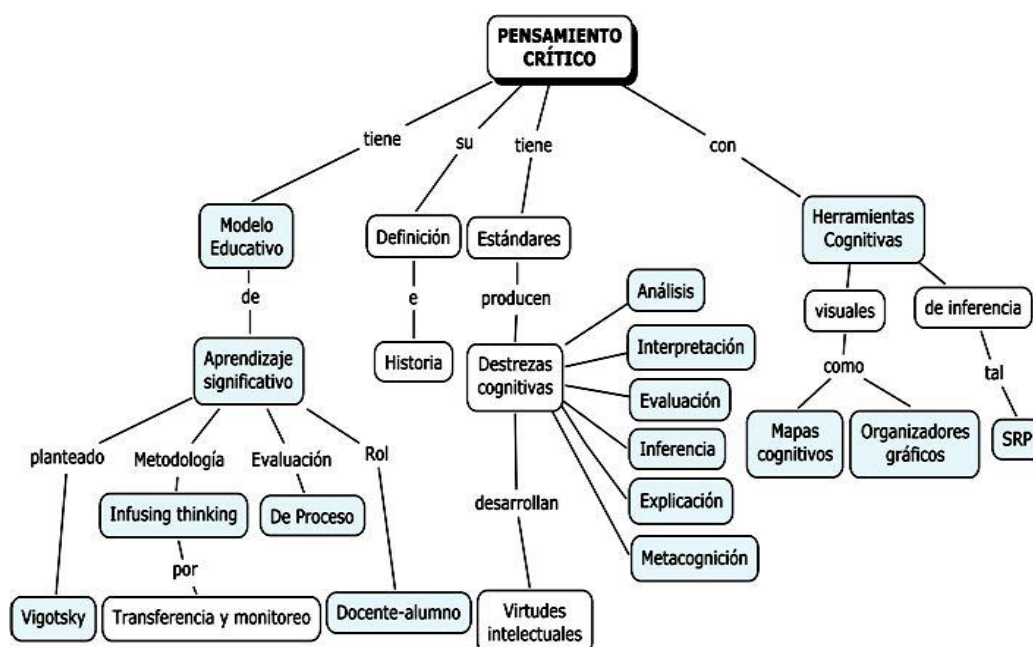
PENSAMIENTO CRÍTICO

tiene

Modelo Educativo

de

Aprendizaje significativo

planteado

Vigotsky

Metodología

Infusing thinking

por

Transferencia y monitoreo

Evaluación

De Proceso

Rol

Docente-alumno

su

Definición

e

Historia

tiene

Estándares

producen

Destrezas cognitivas

Análisis

Interpretación

Evaluación

Inferencia

Explicación

Metacognición

desarrollan

Virtudes intelectuales

con

Herramientas Cognitivas

visuales

como

Mapas cognitivos

Organizadores gráficos

de inferencia

tal

SRP